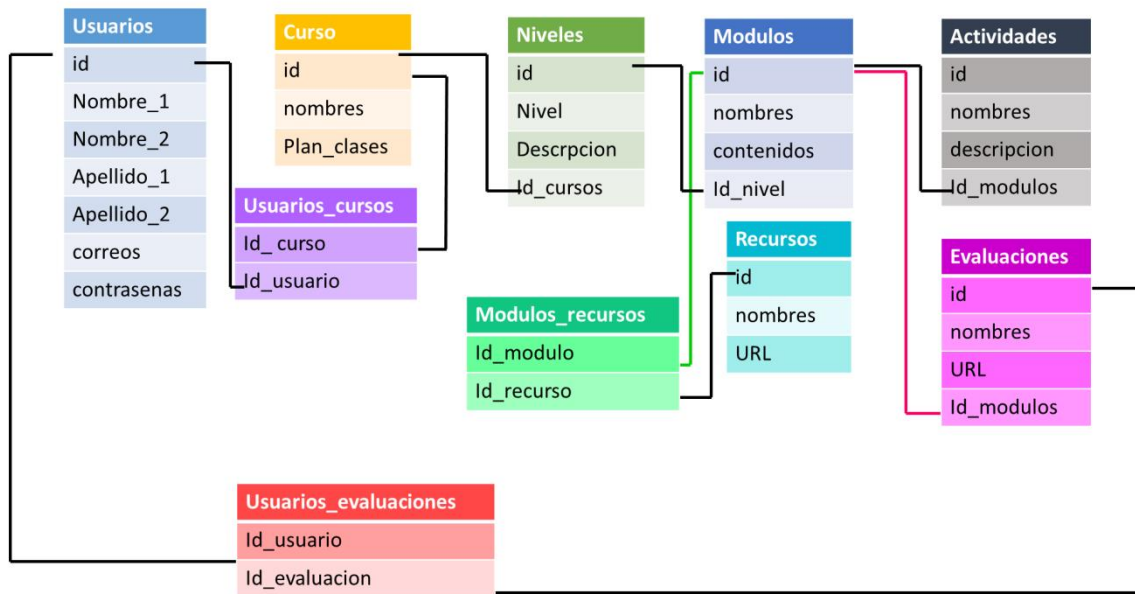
| Usuarios |
|---|
| id |
| Nombre_1 |
| Nombre_2 |
| Apellido_1 |
| Apellido_2 |
| correos |
| contrasenas |

| Curso |
|---|
| id |
| nombres |
| Plan_clases |

| Usuarios_cursos |
|---|
| Id_ curso |
| Id_usuario |

| Niveles |
|---|
| id |
| Nivel |
| Descrpcion |
| Id_cursos |

| Modulos |
|---|
| id |
| nombres |
| contenidos |
| Id_nivel |

| Actividades |
|---|
| id |
| nombres |
| descripcion |
| Id_modulos |

| Recursos |
|---|
| id |
| nombres |
| URL |

| Modulos_recursos |
|---|
| Id_modulo |
| Id_recurso |

| Evaluaciones |
|---|
| id |
| nombres |
| URL |
| Id_modulos |

| Usuarios_evaluaciones |
|---|
| Id_usuario |
| Id_evaluacion |